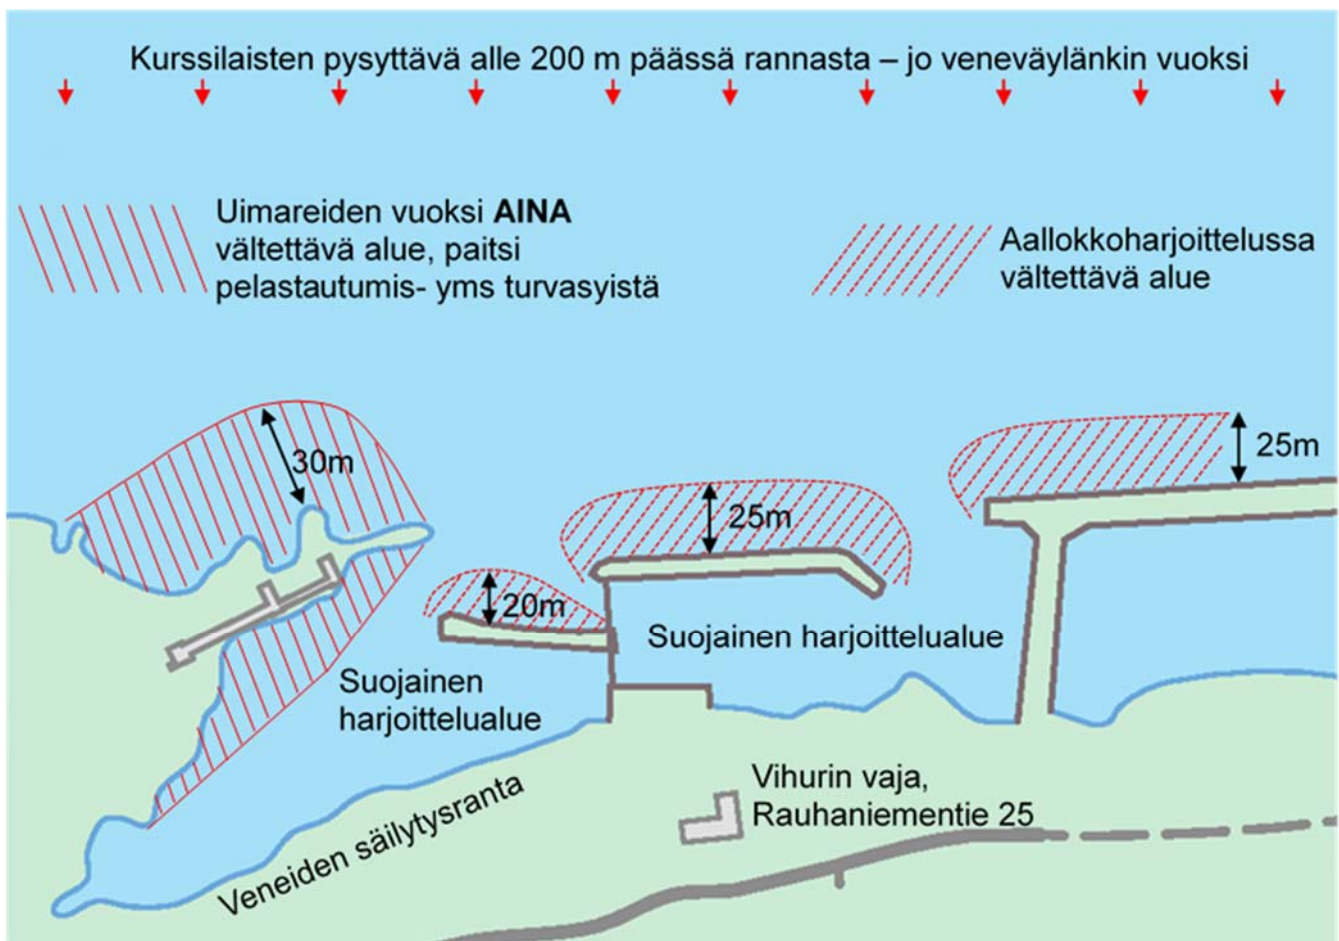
Kurssilaisten pysyttävä alle 200 m päässä rannasta – jo veneväylänkin vuoksi

Uimareiden vuoksi **AINA** vältettävä alue, paitsi pelastautumis- yms turvasyistä

Aallokkoharjoittelussa vältettävä alue

30m

25m

25m

20m

Suojainen harjoittelualue

Suojainen harjoittelualue

Vihurin vaja, Rauhaniementie 25

Veneiden säilytysranta